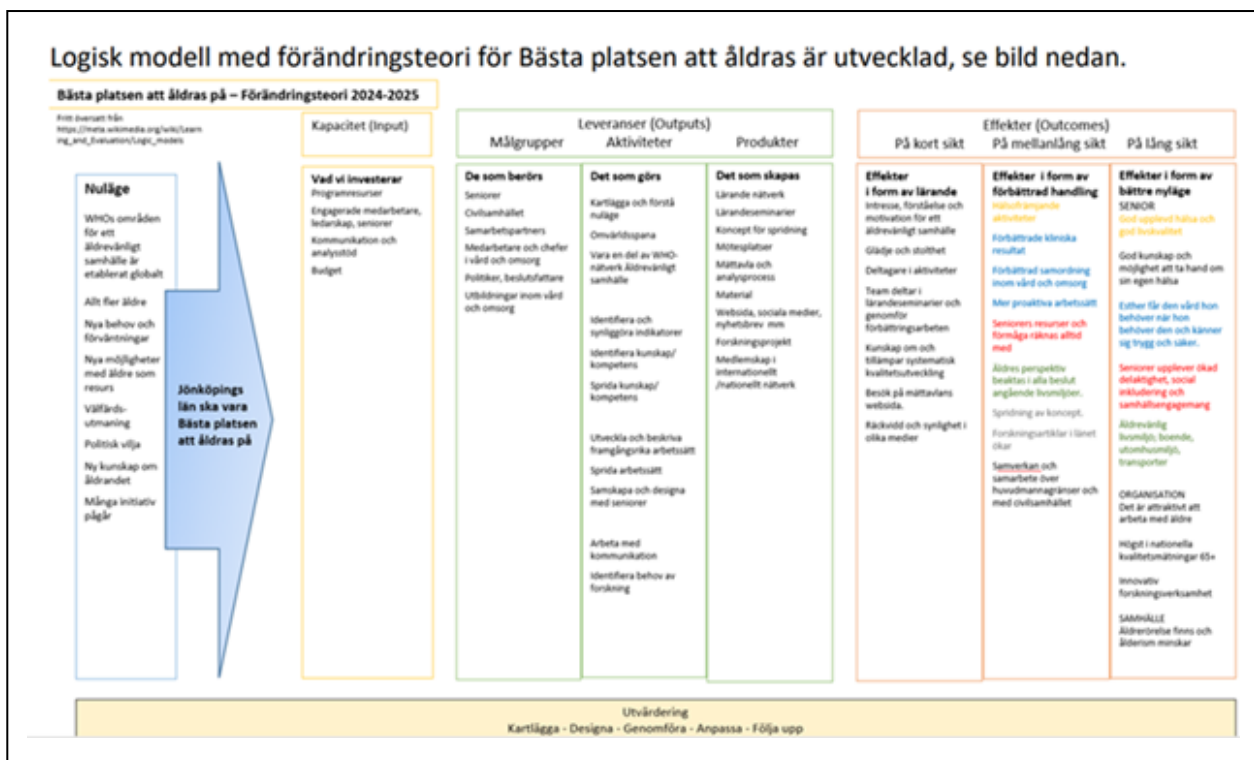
Logisk modell med förändringsteori för Bästa platsen att åldras är utvecklad, se bild nedan.

Bästa platsen att åldras på – Förändringsteori 2024-2025

Fritt översatt från https://meta.wikimedia.org/wiki/Learning_and_Evaluation/Logic_models

Nuläge

WHOs områden för ett äldrevänligt samhälle är etablerat globalt

Allt fler äldre

Nya behov och förväntningar

Nya möjligheter med äldre som resurs

Välfärds-utmaning

Politisk vilja

Ny kunskap om åldrandet

Många initiativ pågår

Jönköpings län ska vara Bästa platsen att åldras på

Kapacitet (Input)

Vad vi investerar
Programresurser
Engagerade medarbetare, ledarskap, seniorer
Kommunikation och analysstöd
Budget

Leveranser (Outputs)

Målgrupper

De som berörs
Seniorer
Civilsamhället
Samarbetspartners
Medarbetare och chefer i vård och omsorg
Politiker, beslutsfattare
Utbildningar inom vård och omsorg

Aktiviteter

Det som görs
Kartlägga och förstå nuläge
Omvärldsspana
Vara en del av WHO-nätverk Äldrevänligt samhälle
Identifiera och synliggöra indikatorer
Identifiera kunskap/kompetens
Sprida kunskap/kompetens
Utveckla och beskriva framgångsrika arbetssätt
Sprida arbetssätt
Samskapa och designa med seniorer
Arbeta med kommunikation
Identifiera behov av forskning

Produkter

Det som skapas
Lärande nätverk
Lärandeseminarier
Koncept för spridning
Mötesplatser
Mättavla och analysprocess
Material
Websida, sociala medier, nyhetsbrev mm
Forskningsprojekt
Medlemskap i internationellt /nationellt nätverk

Effekter (Outcomes)

På kort sikt

Effekter i form av lärande
Intresse, förståelse och motivation för ett äldrevänligt samhälle
Glädje och stolthet
Deltagare i aktiviteter
Team deltar i lärandeseminarier och genomför förbättringsarbeten
Kunskap om och tillämpar systematisk kvalitetsutveckling
Besök på mättavlans websida.
Räckvidd och synlighet i olika medier

På mellanlång sikt

Effekter i form av förbättrad handling
Hälsofrämjande aktiviteter
Förbättrade kliniska resultat
Förbättrad samordning inom vård och omsorg
Mer proaktiva arbetssätt
Seniorers resurser och förmåga räknas alltid med
Äldres perspektiv beaktas i alla beslut angående livsmiljöer.
Spridning av koncept.
Forskningsartiklar i länet ökar
Samverkan och samarbete över huvudmannagränser och med civilsamhället

På lång sikt

Effekter i form av bättre nyläge
SENIOR
God upplevd hälsa och god livskvalitet
God kunskap och möjlighet att ta hand om sin egen hälsa
Esther får den vård hon behöver när hon behöver den och känner sig trygg och säker.
Seniorer upplever ökad delaktighet, social inkludering och samhällsengagemang
Äldrevänlig livsmiljö; boende, utomhusmiljö, transporter
ORGANISATION
Det är attraktivt att arbeta med äldre
Högst i nationella kvalitetsmätningar 65+
Innovativ forskningsverksamhet
SAMHÄLLE
Äldrerörelse finns och ålderism minskar

Utvärdering
Kartlägga - Designa - Genomföra - Anpassa - Följa upp